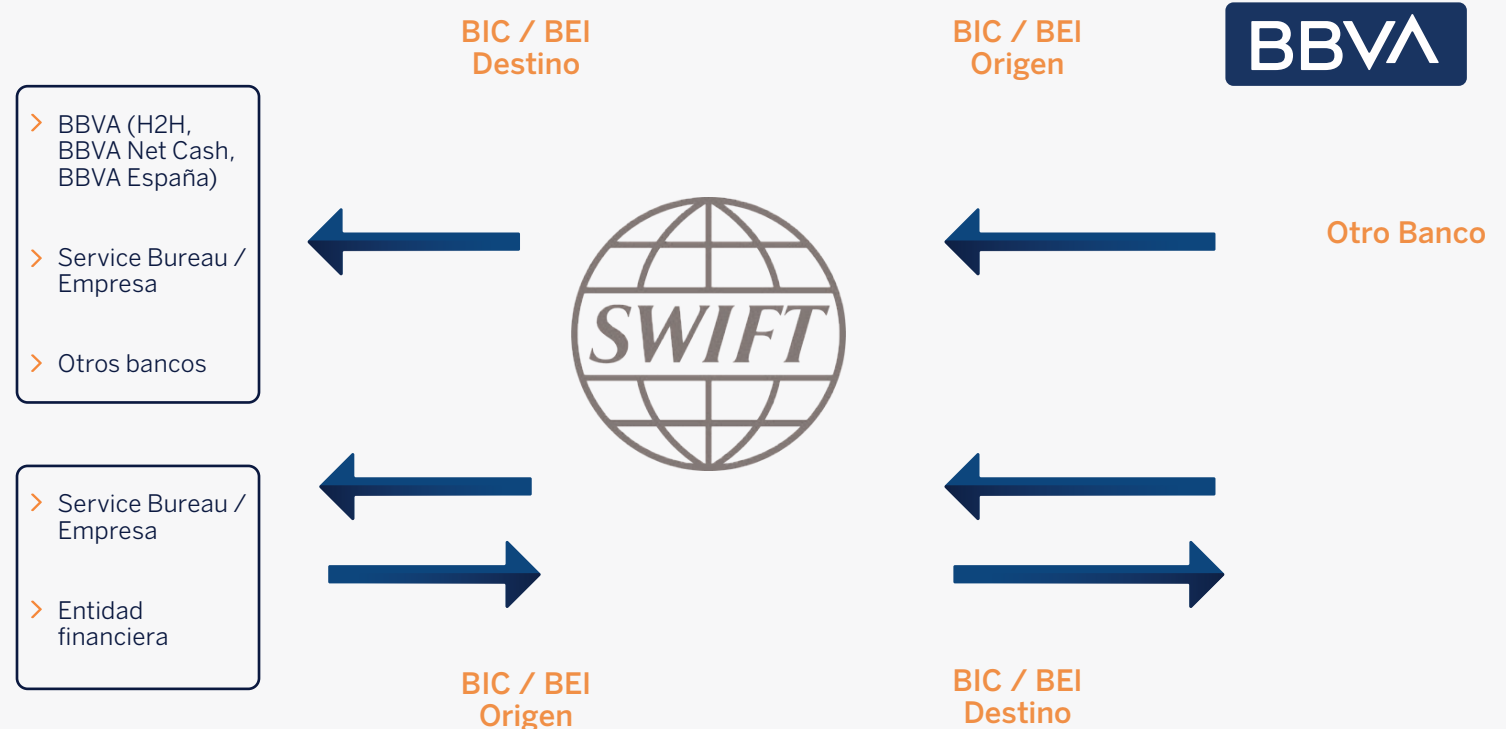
BIC / BEI
Destino

BIC / BEI
Origen

BBVA

BBVA (H2H, BBVA Net Cash, BBVA España)

Service Bureau / Empresa

Otros bancos

SWIFT

Otro Banco

Service Bureau / Empresa

Entidad financiera

BIC / BEI
Origen

BIC / BEI
Destino